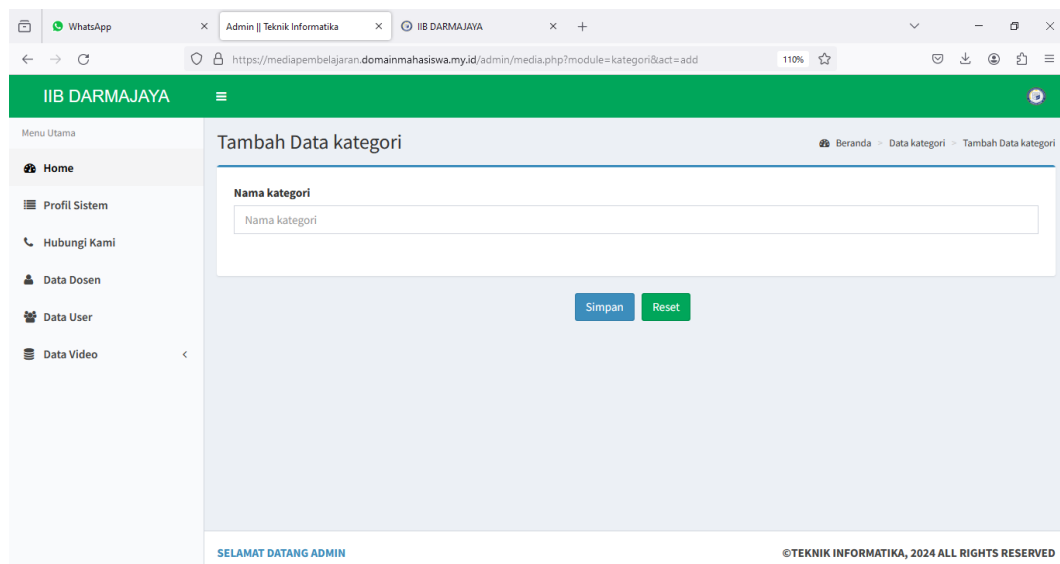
WhatsApp
Admin || Teknik Informatika
IIB DARMAJAYA
https://mediapembelajaran.domainmahasiswa.my.id/admin/media.php?module=kategori&act=add
110%

IIB DARMAJAYA

Menu Utama
Home
Profil Sistem
Hubungi Kami
Data Dosen
Data User
Data Video

Tambah Data kategori
Beranda > Data kategori > Tambah Data kategori

Nama kategori
Nama kategori

Simpan
Reset

SELAMAT DATANG ADMIN
©TEKNIK INFORMATIKA, 2024 ALL RIGHTS RESERVED